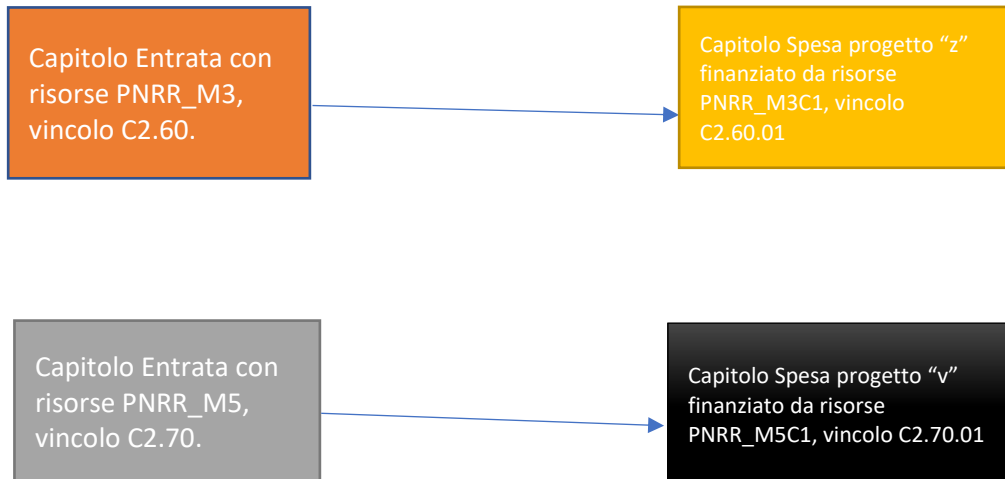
Capitolo Entrata con risorse PNRR_M3, vincolo C2.60.

Capitolo Spesa progetto “z” finanziato da risorse PNRR_M3C1, vincolo C2.60.01

Capitolo Entrata con risorse PNRR_M5, vincolo C2.70.

Capitolo Spesa progetto “v” finanziato da risorse PNRR_M5C1, vincolo C2.70.01